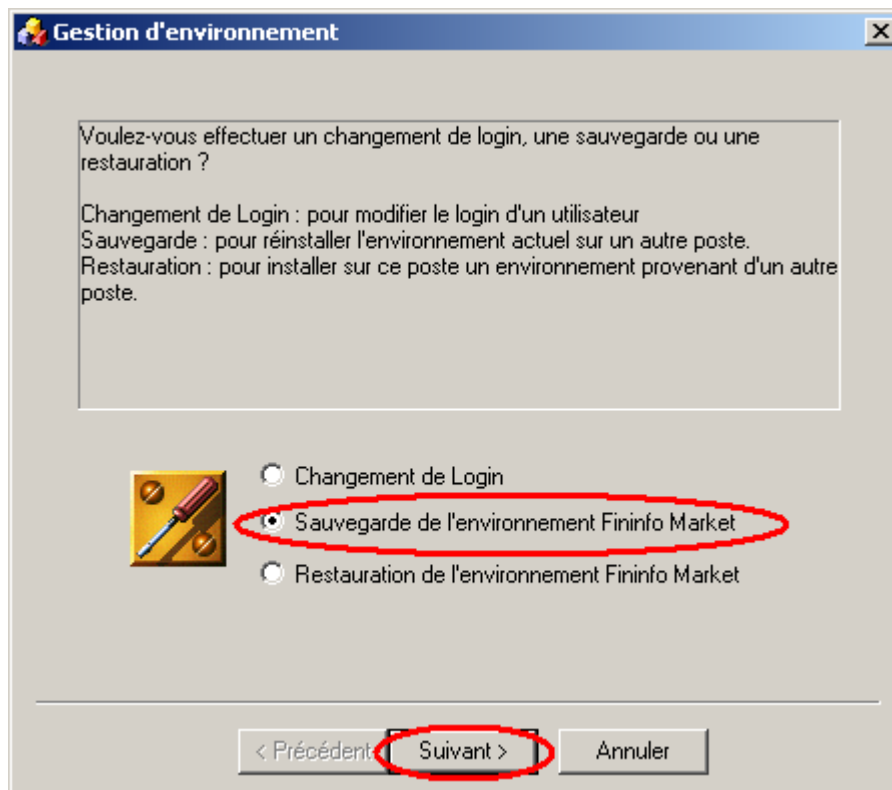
Gestion d'environnement

Voulez-vous effectuer un changement de login, une sauvegarde ou une restauration ?

Changement de Login : pour modifier le login d'un utilisateur
Sauvegarde : pour réinstaller l'environnement actuel sur un autre poste.
Restauration : pour installer sur ce poste un environnement provenant d'un autre poste.

Changement de Login
Sauvegarde de l'environnement Fininfo Market
Restauration de l'environnement Fininfo Market

< Précédent
Suivant >
Annuler